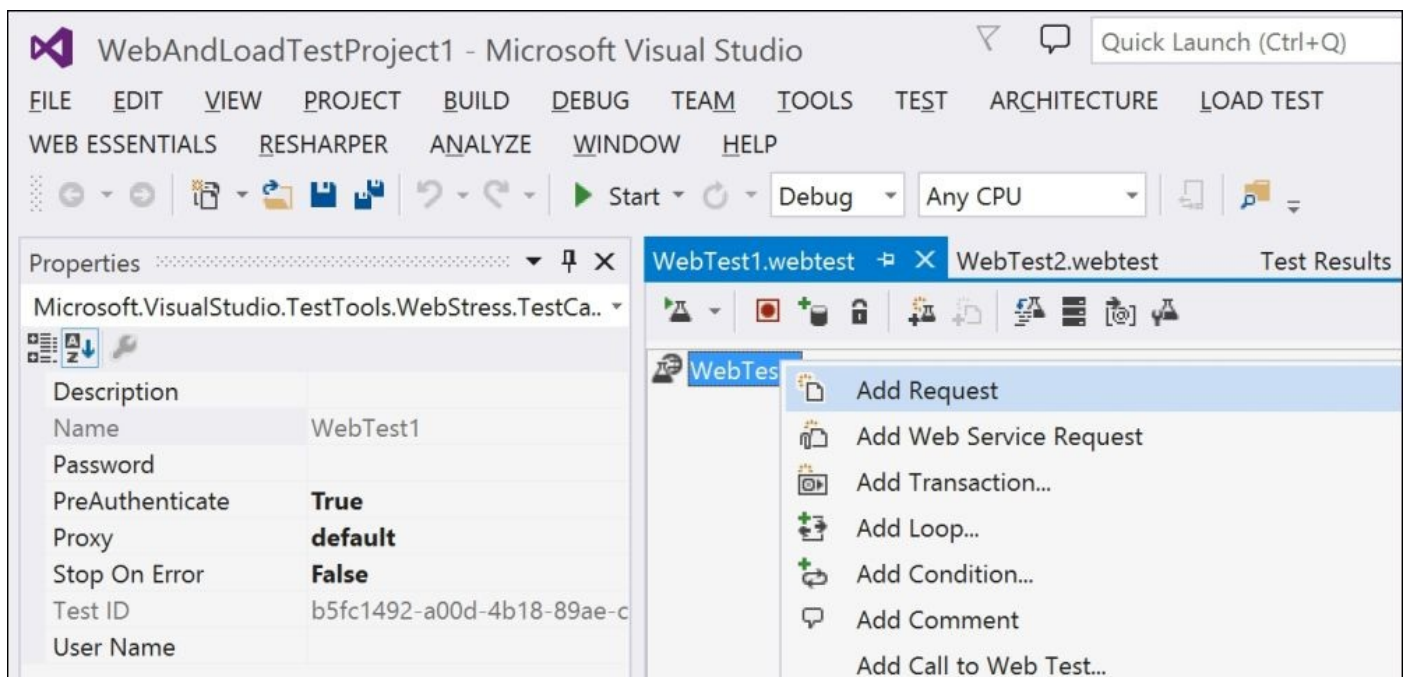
WebAndLoadTestProject1 - Microsoft Visual Studio

Quick Launch (Ctrl+Q)

FILE EDIT VIEW PROJECT BUILD DEBUG TEAM TOOLS TEST ARCHITECTURE LOAD TEST WEB ESSENTIALS RESHARPER ANALYZE WINDOW HELP

Start Debug Any CPU

Properties

Microsoft.VisualStudio.TestTools.WebStress.TestCa..

| Description | |
|---|---|
| Name | WebTest1 |
| Password | |
| PreAuthenticate | **True** |
| Proxy | **default** |
| Stop On Error | **False** |
| Test ID | b5fc1492-a00d-4b18-89ae-c |
| User Name | |

WebTest1.webtest WebTest2.webtest Test Results

WebTes

Add Request
Add Web Service Request
Add Transaction...
Add Loop...
Add Condition...
Add Comment
Add Call to Web Test...